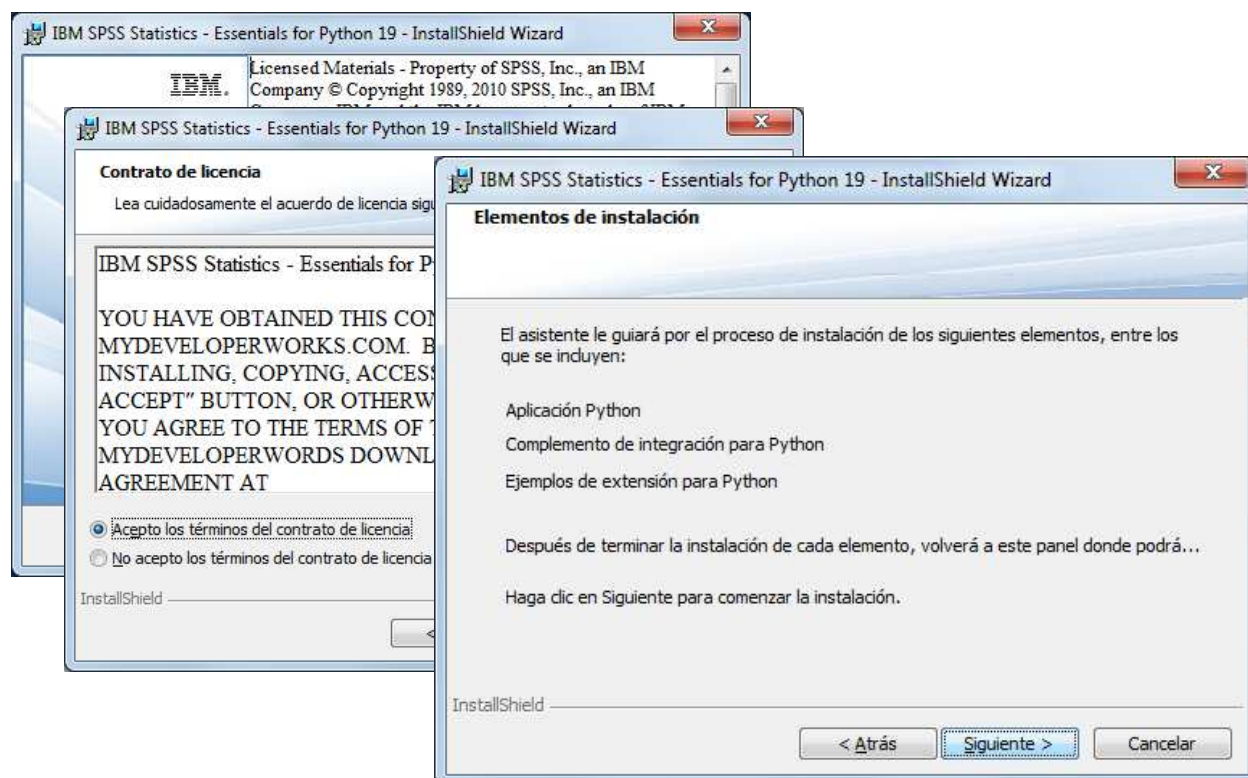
IBM SPSS Statistics - Essentials for Python 19 - InstallShield Wizard

IBM.

Licensed Materials - Property of SPSS, Inc., an IBM Company © Copyright 1989, 2010 SPSS, Inc., an IBM

IBM SPSS Statistics - Essentials for Python 19 - InstallShield Wizard

Contrato de licencia

Lea cuidadosamente el acuerdo de licencia sig

IBM SPSS Statistics - Essentials for P

YOU HAVE OBTAINED THIS CON MYDEVELOPERWORKS.COM. B INSTALLING, COPYING, ACCESS ACCEPT" BUTTON, OR OTHERW YOU AGREE TO THE TERMS OF MYDEVELOPERWORDS DOWNL AGREEMENT AT

Acepto los términos del contrato de licencia

No acepto los términos del contrato de licencia

InstallShield

IBM SPSS Statistics - Essentials for Python 19 - InstallShield Wizard

Elementos de instalación

El asistente le guiará por el proceso de instalación de los siguientes elementos, entre los que se incluyen:

Aplicación Python

Complemento de integración para Python

Ejemplos de extensión para Python

Después de terminar la instalación de cada elemento, volverá a este panel donde podrá...

Haga clic en Siguiente para comenzar la instalación.

InstallShield

< Atrás

Siguiente >

Cancelar